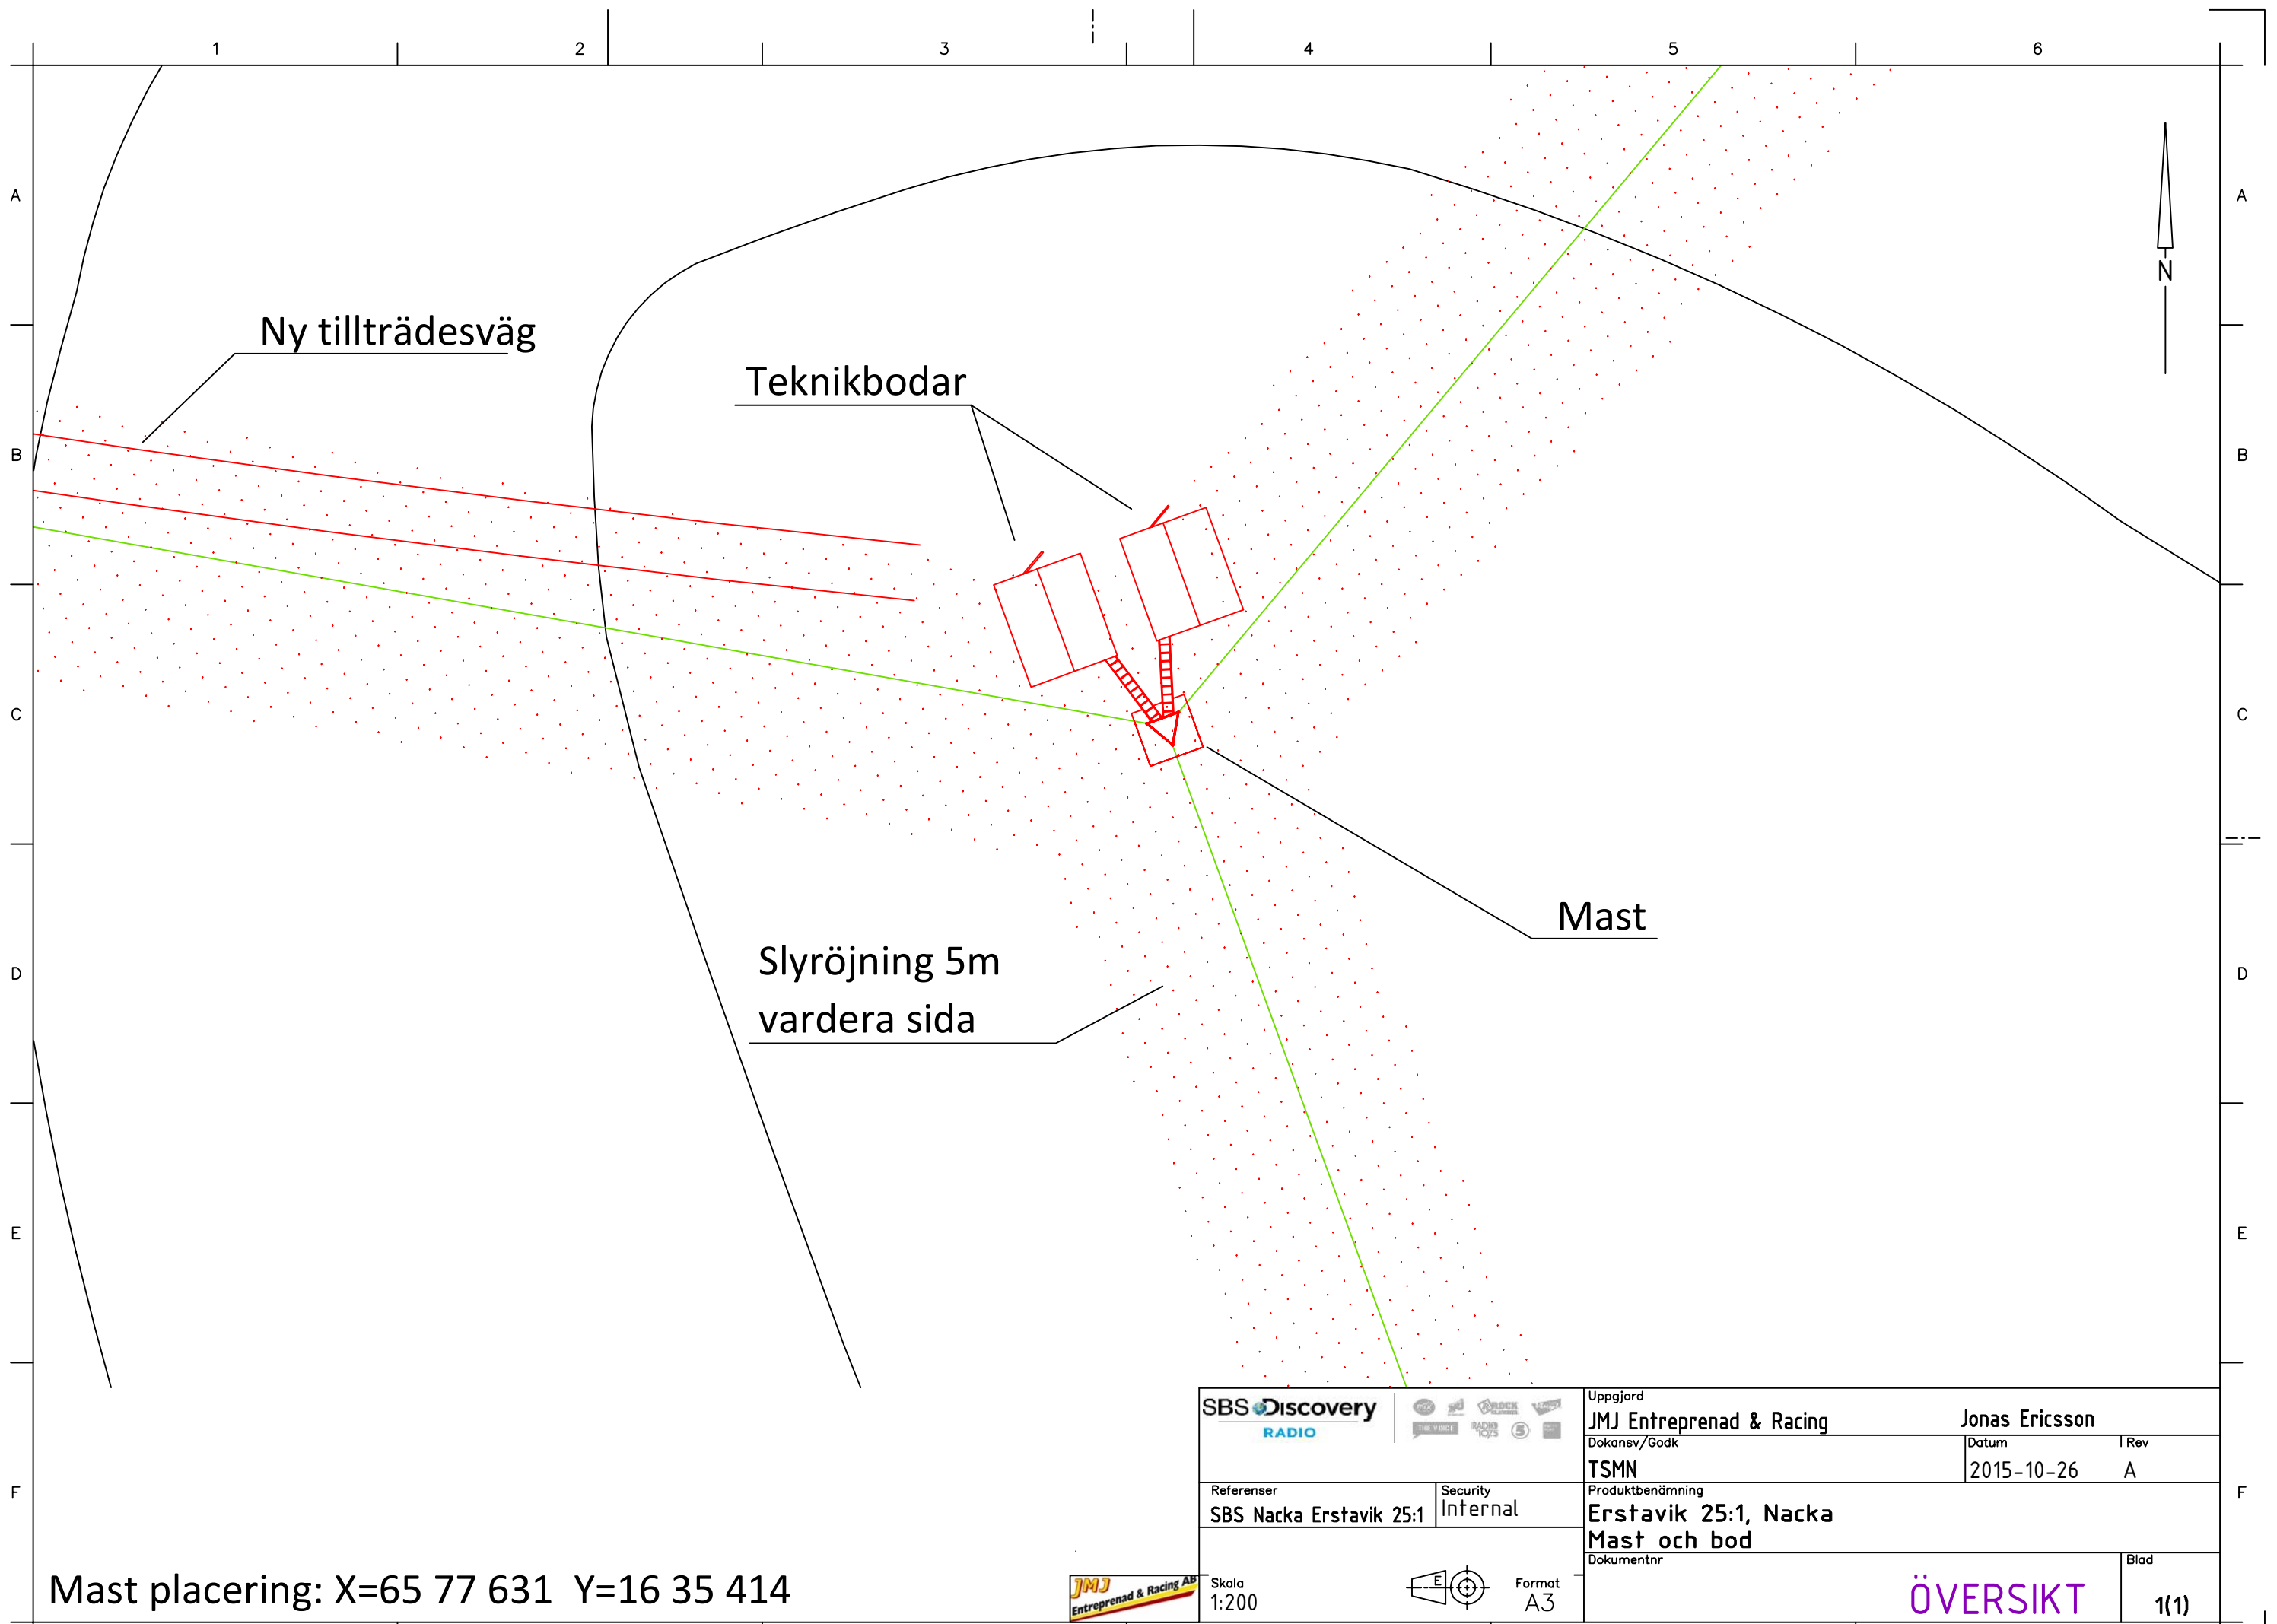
1 2 3 4 5 6

A B C D E F

Ny tillträdesväg

Teknikbodar

N

Mast

Slyröjning 5m
vardera sida

Mast placering: X=65 77 631 Y=16 35 414

SBS Discovery RADIO

Uppgjord
JMJ Entreprenad & Racing Jonas Ericsson

Dokansv/Godk
TSMN

Datum
2015-10-26

Rev
A

Referenser
SBS Nacka Erstavik 25:1

Security
Internal

Produktbenämning
Erstavik 25:1, Nacka
Mast och bod

Dokumentnr
ÖVERSIKT

Blad
1(1)

Skala
1:200

Format
A3

JMJ Entreprenad & Racing AB